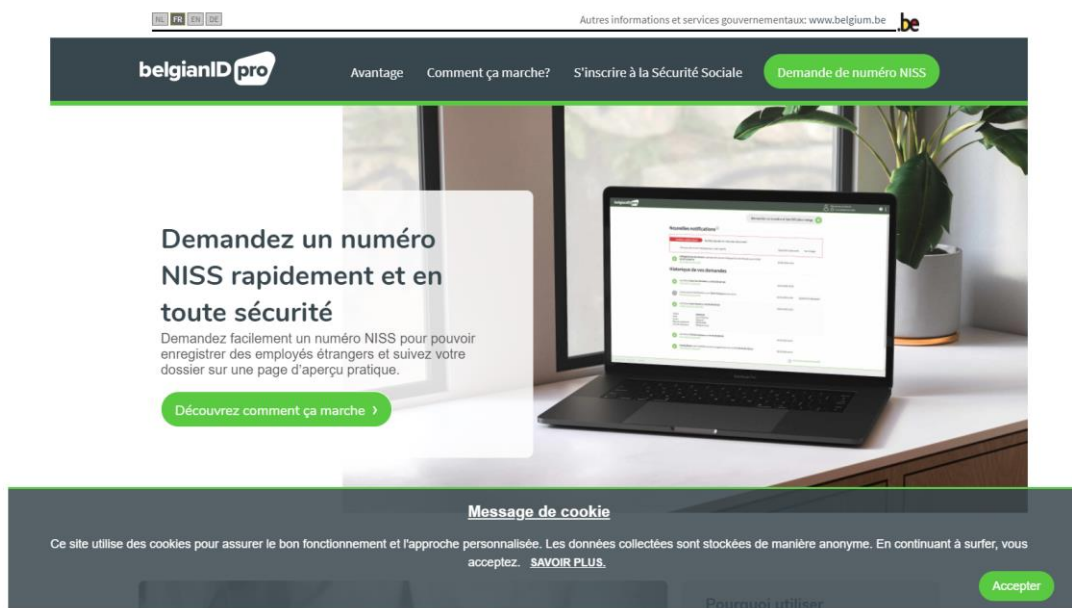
NL FR EN DE

Autres informations et services gouvernementaux: www.belgium.be .be

belgianID pro

Avantage Comment ça marche? S'inscrire à la Sécurité Sociale Demande de numéro NISS

Demandez un numéro NISS rapidement et en toute sécurité

Demandez facilement un numéro NISS pour pouvoir enregistrer des employés étrangers et suivez votre dossier sur une page d'aperçu pratique.

Découvrez comment ça marche ›

Message de cookie

Ce site utilise des cookies pour assurer le bon fonctionnement et l'approche personnalisée. Les données collectées sont stockées de manière anonyme. En continuant à surfer, vous acceptez. SAVOIR PLUS.

Accepter

Pourquoi utiliser